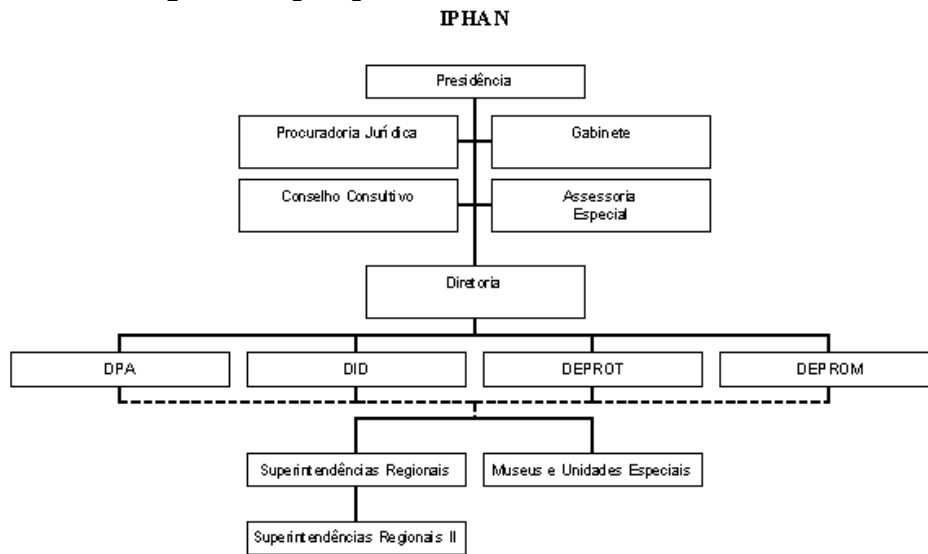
IPHAN

Presidência

Procuradoria Jurídica

Gabinete

Conselho Consultivo

Assessoria Especial

Diretoria

DPA

DID

DEPROT

DEPROM

Superintendências Regionais

Museus e Unidades Especiais

Superintendências Regionais II